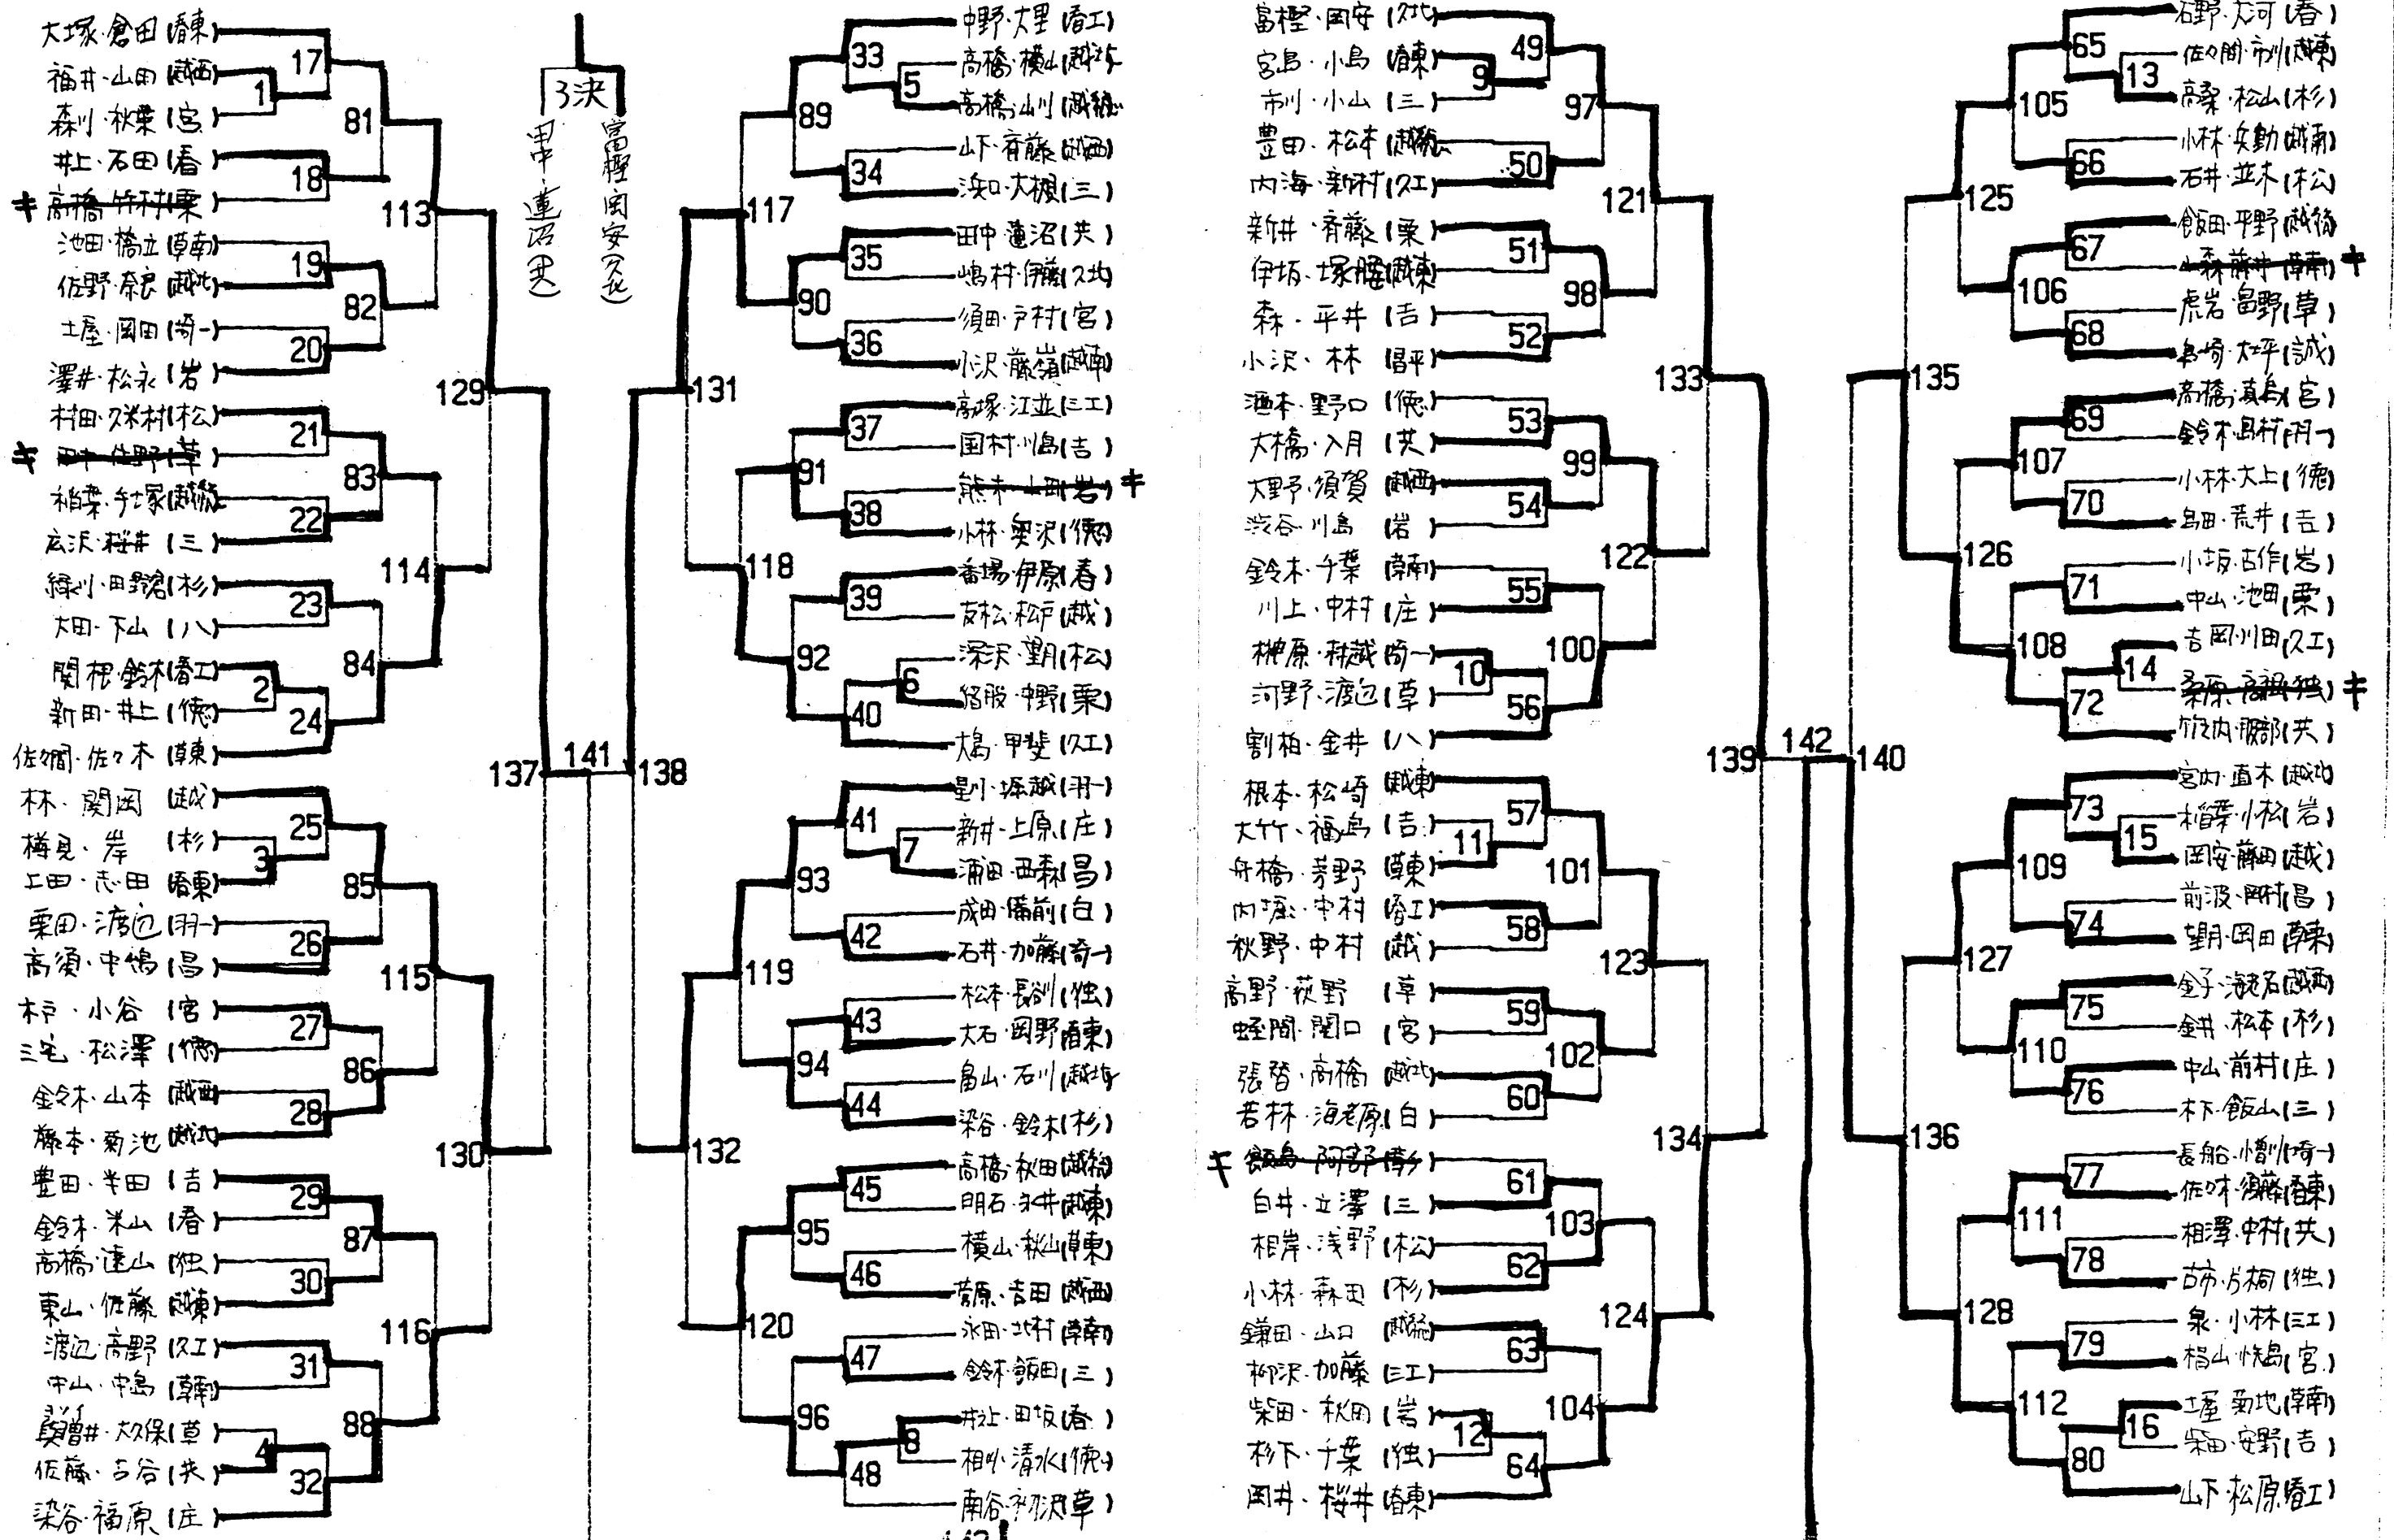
大塚・倉田(春東)
福井・山田(武西)
森川・秋葉(宮)
井上・石田(春)
キ 高橋・竹村(栗)
池田・橋立(草南)
佐野・来栖(武北)
土屋・岡田(埼一)
澤井・松永(岩)
村田・久米村(松)
キ 田中・佐野(草)
柏葉・手塚(武総)
広沢・桜井(三)
緑川・田野島(杉)
大田・下山(八)
関根・鈴木(春工)
新田・井上(徳)
佐伯・佐々木(草東)
林・関岡(越)
梅見・岸(杉)
上田・志田(春東)
栗田・渡辺(羽一)
高須・中嶋(昌)
杉戸・小谷(宮)
三宅・松澤(徳)
鈴木・山本(武西)
藤本・菊池(武北)
豊田・半田(吉)
鈴木・米山(春)
高橋・遠山(独)
東山・佐藤(武東)
渡辺・高野(久工)
中山・中島(草南)
奥曽井・大久保(草)
佐藤・古谷(共)
染谷・福原(庄)

17 1 81 18 113 19 82 20 129 21 83 22 114 23 84 2 24 137 25 3 85 26 115 27 86 28 130 29 87 30 116 31 88 4 32

3決
富樫・岡安(久北)
串・蓮沼(共)

141 138

中野・大里(春工)
高橋・横山(武総)
高橋・山川(武総)
山下・斉藤(武西)
浜知・大槻(三)
田中・蓮沼(共)
嶋村・伊藤(久北)
須田・戸村(宮)
小沢・藤嶺(武南)
高塚・江並(三工)
国村・川嶋(吉)
熊木・山田(岩) キ
小林・奥沢(徳)
番場・伊原(春)
赤松・松沢(武)
深沢・関(松)
服部・中野(栗)
大嶋・甲斐(久工)
星小・塚越(羽一)
新井・上原(庄)
浦田・西森(昌)
成田・備前(白)
石井・加藤(埼一)
松本・長谷川(独)
大石・岡野(春東)
島山・石川(武総)
染谷・鈴木(杉)
高橋・秋田(武総)
明石・永井(武東)
横山・秋山(草東)
菅原・吉田(武西)
永田・北村(草南)
鈴木・飯田(三)
村上・田坂(春)
相川・清水(徳)
南谷・沢村(草)

33 5 89 34 117 35 90 36 131 37 91 38 118 39 92 6 40 41 7 93 42 119 43 94 44 132 45 95 46 120 47 96 8 48

富樫・岡安(久北)
宮島・小嶋(春東)
市川・小山(三)
豊田・松本(武総)
内海・新村(久工)
新井・斉藤(栗)
伊坂・塚腰(武東)
森・平井(吉)
小沢・林(昌平)
酒本・野口(徳)
大橋・入月(共)
大野・須賀(武西)
渋谷・川島(岩)
鈴木・千葉(草南)
川上・中村(庄)
榊原・林(埼一)
河野・渡辺(草)
割柏・金井(八)
根本・松崎(武東)
大竹・福島(吉)
舟橋・芳野(草東)
内海・中村(春工)
秋野・中村(武)
高野・荻野(草)
蛭間・関口(宮)
張替・高橋(武北)
若林・海老原(白)
キ 飯島・阿部(杉)
白井・立澤(三)
根岸・浅野(松)
小林・森田(杉)
鎌田・山口(武総)
柳沢・加藤(三工)
柴田・秋田(岩)
杉下・千葉(独)
岡井・桜井(春東)

49 9 97 50 121 51 98 52 133 53 99 54 122 55 100 10 56 139 57 11 101 58 123 59 102 60 134 61 103 62 124 63 104 12 64

142

石野・大河(春)
佐々間・市川(武東)
高梨・松山(杉)
小林・矢動(武南)
石井・並木(松)
飯田・平野(武総)
小森・新井(草南) キ
鹿島・島野(草)
島崎・太平(誠)
高橋・真島(宮)
鈴木・島村(羽一)
小林・大上(徳)
島田・荒井(吉)
小坂・古作(岩)
中山・池田(栗)
吉岡・川田(久工)
石原・高橋(独) キ
坂内・服部(共)
宮内・直木(武北)
相澤・小松(岩)
岡安・藤田(武)
前波・岡村(昌)
望月・岡田(草東)
金子・瀬名(武西)
金井・松本(杉)
中山・前村(庄)
木下・飯山(三)
長船・増川(埼一)
佐々木・須藤(春東)
相澤・中村(共)
古市・片桐(独)
泉・小林(三工)
福山・佐嶋(宮)
土屋・菊地(草南)
柴田・安野(吉)
山下・松原(春工)

65 13 105 66 125 67 106 68 135 69 107 70 126 71 108 14 72 140 73 15 109 74 127 75 110 76 136 77 111 78 128 79 112 16 80